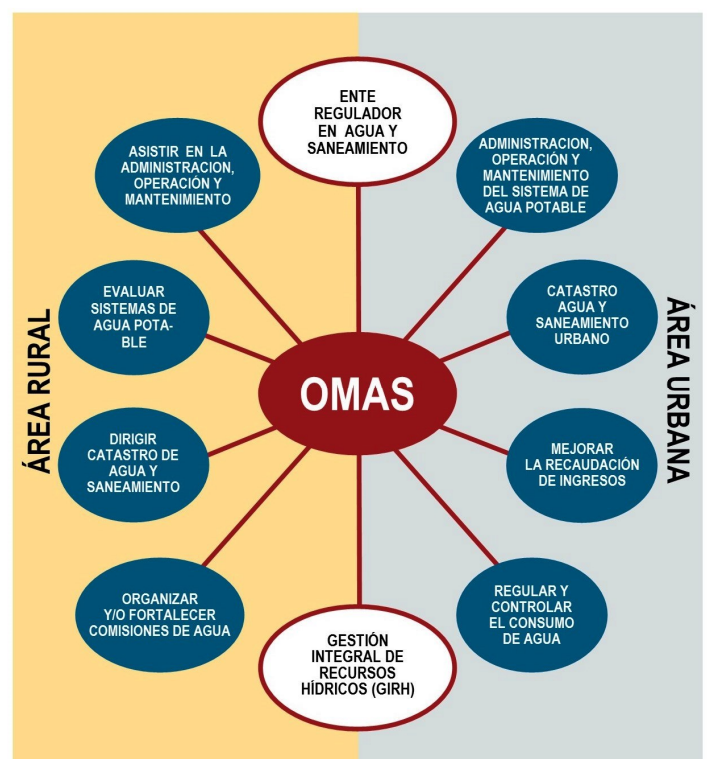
ENTE REGULADOR EN AGUA Y SANEAMIENTO

ASISTIR EN LA ADMINISTRACION, OPERACIÓN Y MANTENIMIENTO

ADMINISTRACION, OPERACIÓN Y MANTENIMIENTO DEL SISTEMA DE AGUA POTABLE

EVALUAR SISTEMAS DE AGUA POTABLE

CATASTRO AGUA Y SANEAMIENTO URBANO

ÁREA RURAL

OMAS

ÁREA URBANA

DIRIGIR CATASTRO DE AGUA Y SANEAMIENTO

MEJORAR LA RECAUDACIÓN DE INGRESOS

ORGANIZAR Y/O FORTALECER COMISIONES DE AGUA

REGULAR Y CONTROLAR EL CONSUMO DE AGUA

GESTIÓN INTEGRAL DE RECURSOS HÍDRICOS (GIRH)